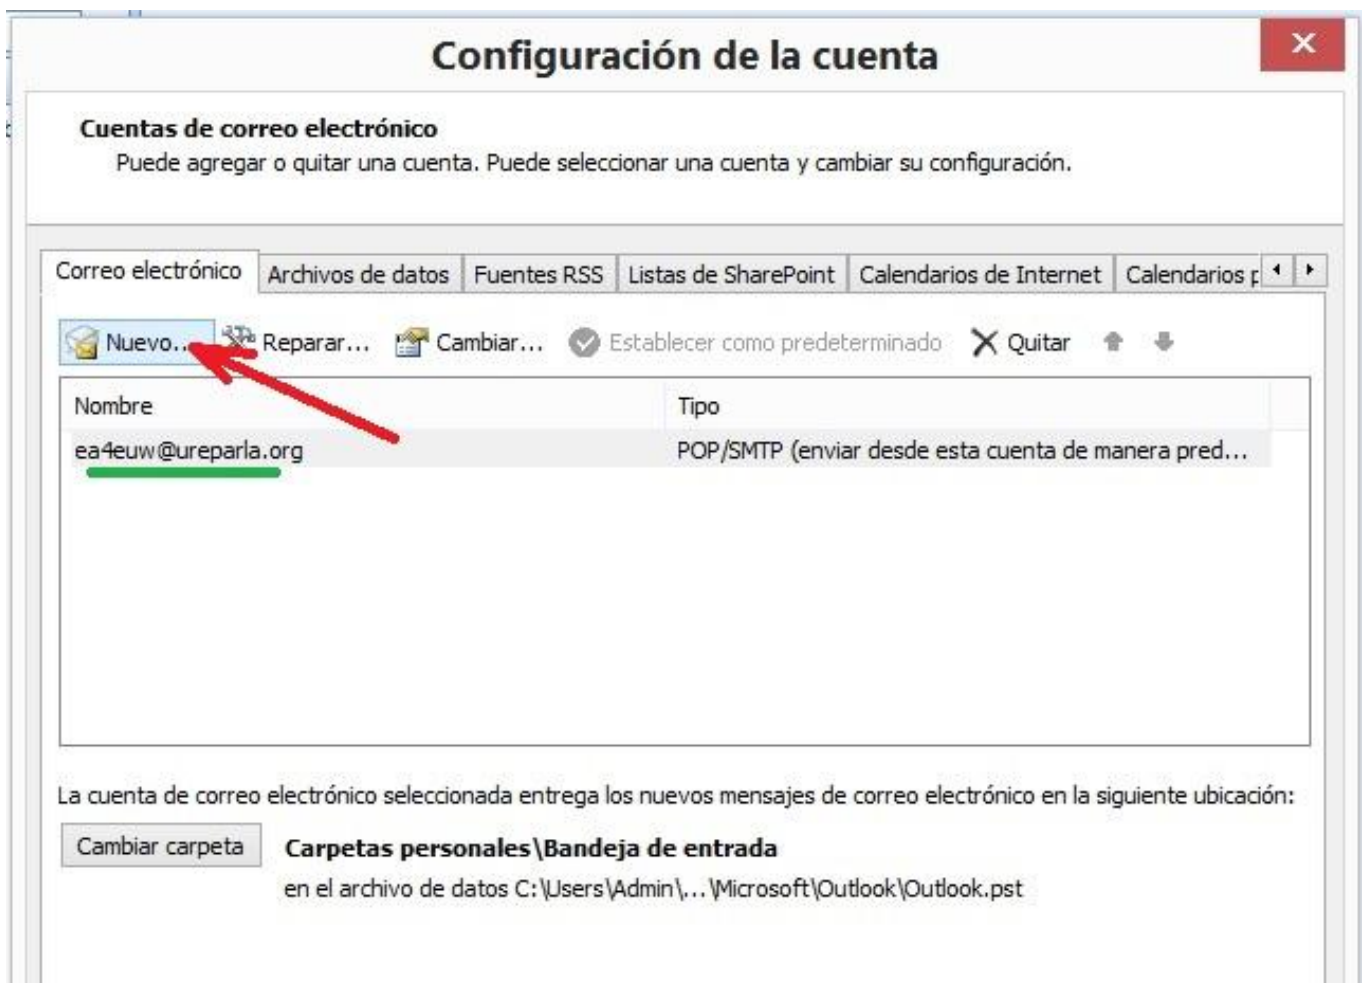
Configuración de la cuenta

×

Cuentas de correo electrónico
Puede agregar o quitar una cuenta. Puede seleccionar una cuenta y cambiar su configuración.

Correo electrónico | Archivos de datos | Fuentes RSS | Listas de SharePoint | Calendarios de Internet | Calendarios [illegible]

Nuevo... Reparar... Cambiar... Establecer como predeterminado Quitar

| Nombre | Tipo |
|---|---|
| ea4euw@ureparla.org | POP/SMTP (enviar desde esta cuenta de manera pred... |

La cuenta de correo electrónico seleccionada entrega los nuevos mensajes de correo electrónico en la siguiente ubicación:

Cambiar carpeta

Carpetas personales\Bandeja de entrada
en el archivo de datos C:\Users\Admin\...\Microsoft\Outlook\Outlook.pst